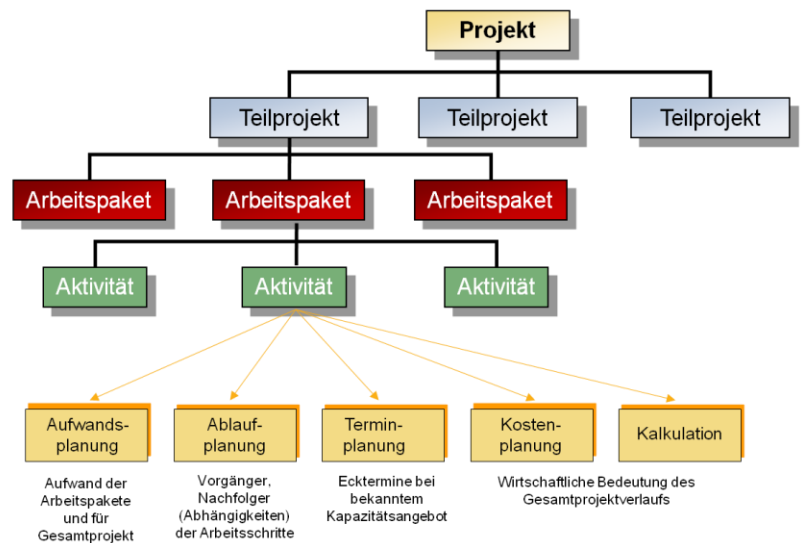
Projekt

Teilprojekt

Teilprojekt

Teilprojekt

Arbeitspaket

Arbeitspaket

Arbeitspaket

Aktivität

Aktivität

Aktivität

Aufwandsplanung

Ablaufplanung

Terminplanung

Kostenplanung

Kalkulation

Aufwand der Arbeitspakete und für Gesamtprojekt

Vorgänger, Nachfolger (Abhängigkeiten) der Arbeitsschritte

Ecktermine bei bekanntem Kapazitätsangebot

Wirtschaftliche Bedeutung des Gesamtprojektverlaufs